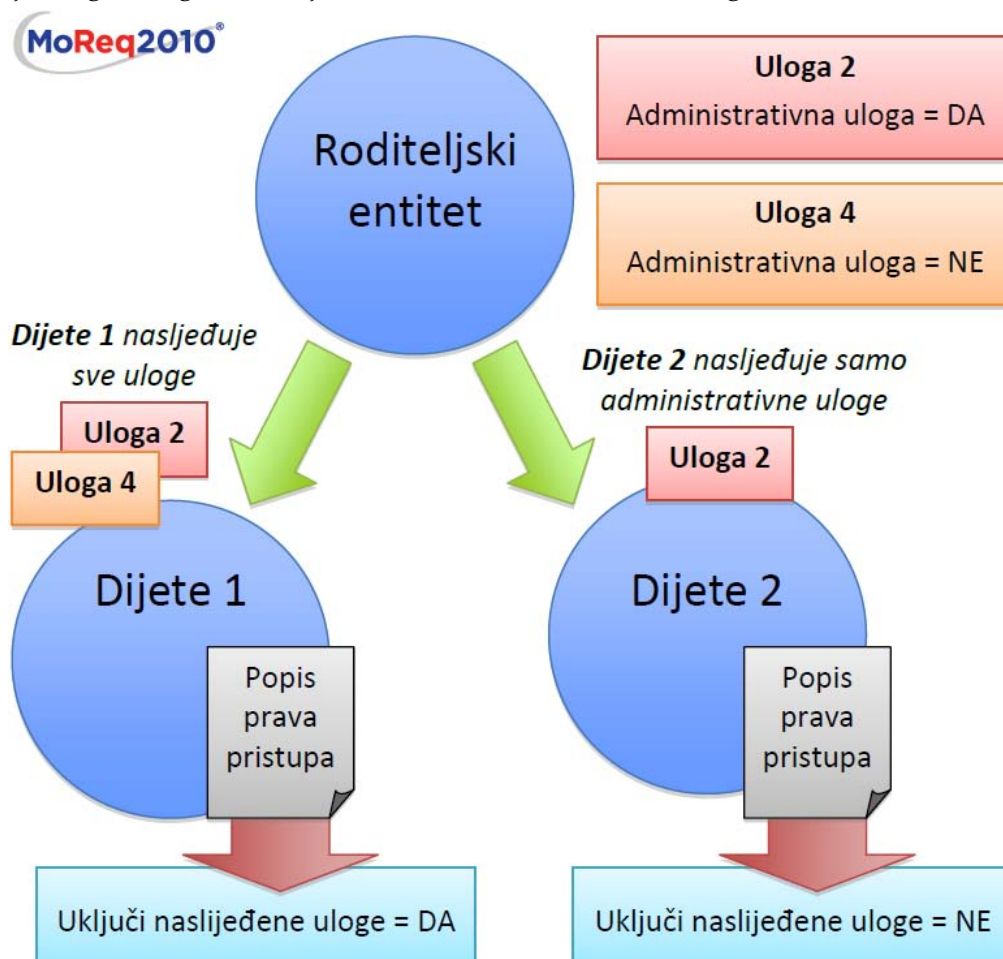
MoReq2010®

Roditeljski entitet

Uloga 2
Administrativna uloga = DA

Uloga 4
Administrativna uloga = NE

***Dijete 1** nasljeđuje sve uloge*

Uloga 2

Uloga 4

***Dijete 2** nasljeđuje samo administrativne uloge*

Uloga 2

Dijete 1

Popis prava pristupa

Dijete 2

Popis prava pristupa

Uključi naslijeđene uloge = DA

Uključi naslijeđene uloge = NE